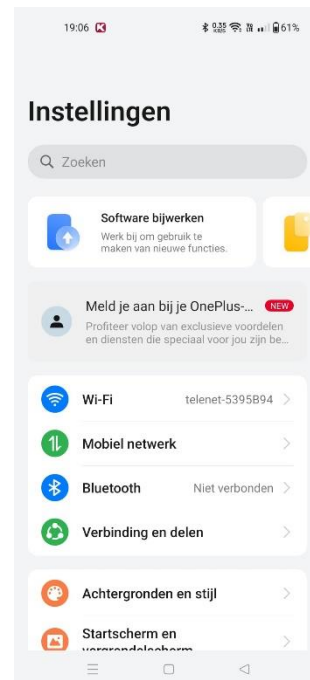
19:06 0,35 61%

Instellingen

Zoeken

Software bijwerken
Werk bij om gebruik te maken van nieuwe functies.

Meld je aan bij je OnePlus-... NEW
Profiteer volop van exclusieve voordelen en diensten die speciaal voor jou zijn be...

Wi-Fi telenet-5395B94

Mobiel netwerk

Bluetooth Niet verbonden

Verbinding en delen

Achtergronden en stijl

Startscherm en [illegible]